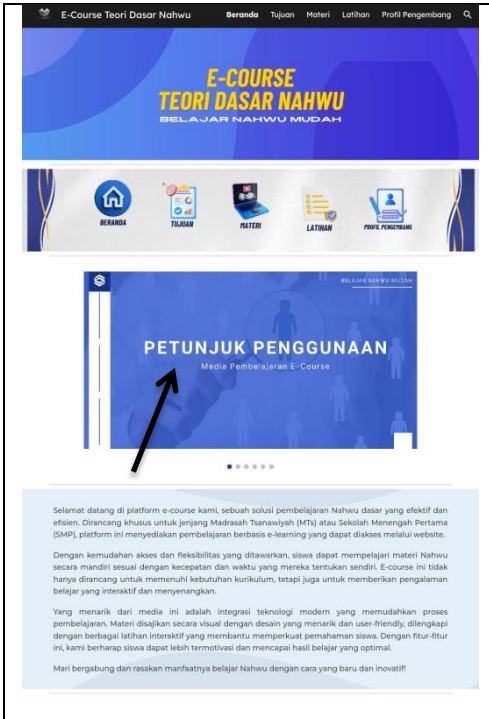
E-Course Teori Dasar Nahwu Beranda Tujuan Materi Latihan Profil Pengembang

E-COURSE
TEORI DASAR NAHWU
BELAJAR NAHWU MUDAH

BERANDA TUJUAN MATERI LATIHAN PROFIL PENGEMBANG

BELAJAR NAHWU MUDAH

PETUNJUK PENGGUNAAN
Media Pembelajaran E-Course

Selamat datang di platform e-course kami, sebuah solusi pembelajaran Nahwu dasar yang efektif dan efisien. Dirancang khusus untuk jenjang Madrasah Tsanawiyah (MTs) atau Sekolah Menengah Pertama (SMP), platform ini menyediakan pembelajaran berbasis e-learning yang dapat diakses melalui website.

Dengan kemudahan akses dan fleksibilitas yang ditawarkan, siswa dapat mempelajari materi Nahwu secara mandiri sesuai dengan kecepatan dan waktu yang mereka tentukan sendiri. E-course ini tidak hanya dirancang untuk memenuhi kebutuhan kurikulum, tetapi juga untuk memberikan pengalaman belajar yang interaktif dan menyenangkan.

Yang menarik dari media ini adalah integrasi teknologi modern yang memudahkan proses pembelajaran. Materi disajikan secara visual dengan desain yang menarik dan user-friendly, dilengkapi dengan berbagai latihan interaktif yang membantu memperkuat pemahaman siswa. Dengan fitur-fitur ini, kami berharap siswa dapat lebih termotivasi dan mencapai hasil belajar yang optimal.

Mari bergabung dan rasakan manfaatnya belajar Nahwu dengan cara yang baru dan inovatif!